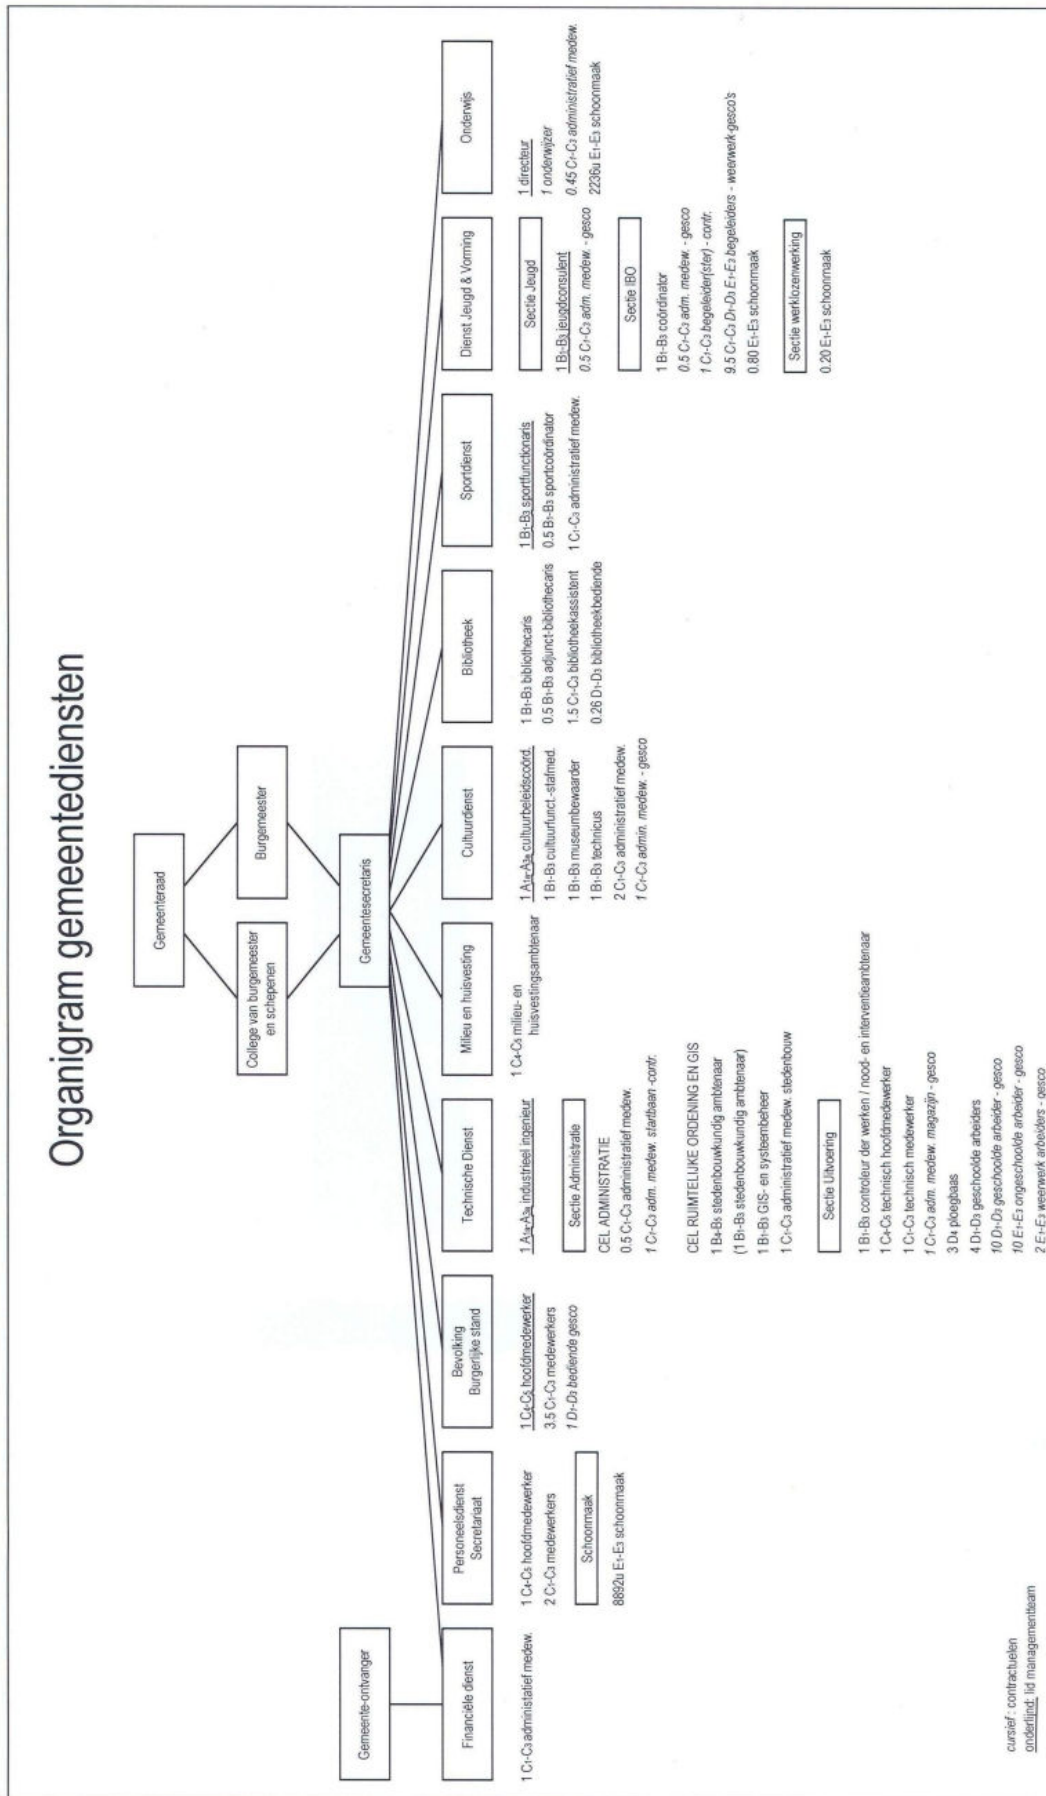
Organigram gemeentediensten

Gemeenteraad

College van burgemeester en schepenen

Burgemeester

Gemeentesecretaris

Gemeente-ontvanger

Financiële dienst

1 C1-C3 administratief medew.

Personeelsdienst Secretariaat

1 C4-C5 hoofdmedewerker
2 C1-C3 medewerkers

Schoonmaak

8892u E1-E3 schoonmaak

Bevolking Burgerlijke stand

1 C4-C5 hoofdmedewerker
3.5 C1-C3 medewerkers
1 D1-D3 bediende gesco

Technische Dienst

1 A1a-A3a industrieel ingenieur

Sectie Administratie

CEL ADMINISTRATIE
0.5 C1-C3 administratief medew.
1 C1-C3 adm. medew. startbaan -contr.

CEL RUIMTELIJKE ORDENING EN GIS
1 B4-B5 stedenbouwkundig ambtenaar
(1 B1-B3 stedenbouwkundig ambtenaar)
1 B1-B3 GIS- en systeembeheer
1 C1-C3 administratief medew. stedenbouw

Sectie Uitvoering

1 B1-B3 controleur der werken / nood- en interventieambtenaar
1 C4-C5 technisch hoofdmedewerker
1 C1-C3 technisch medewerker
1 C1-C3 adm. medew. magazijn - gesco
3 D4 ploegbaas
4 D1-D3 geschoolde arbeiders
10 D1-D3 geschoolde arbeider - gesco
10 E1-E3 ongeschoolde arbeider - gesco
2 E1-E3 weerwerk arbeiders - gesco

Milieu en huisvesting

1 C4-C5 milieu- en huisvestingsambtenaar

Cultuurdienst

1 A1a-A3a cultuurbeleidscoörd.
1 B1-B3 cultuurfunct.-stafmed.
1 B1-B3 museumbewaarder
1 B1-B3 technicus
2 C1-C3 administratief medew.
1 C1-C3 admin. medew. - gesco

Bibliotheek

1 B1-B3 bibliothecaris
0.5 B1-B3 adjunct-bibliothecaris
1.5 C1-C3 bibliotheekassistent
0.26 D1-D3 bibliotheekbediende

Sportdienst

1 B1-B3 sportfunctionaris
0.5 B1-B3 sportcoördinator
1 C1-C3 administratief medew.

Dienst Jeugd & Vorming

Sectie Jeugd

1 B1-B3 jeugdconsulent
0.5 C1-C3 adm. medew. - gesco

Sectie IBO

1 B1-B3 coördinator
0.5 C1-C3 adm. medew. - gesco
1 C1-C3 begeleider(ster) - contr.
9.5 C1-C3 D1-D3 E1-E3 begeleiders - weerwerk gesco's
0.80 E1-E3 schoonmaak

Sectie werklozenwerking

0.20 E1-E3 schoonmaak

Onderwijs

1 directeur
1 onderwijzer
0.45 C1-C3 administratief medew.
2236u E1-E3 schoonmaak

cursief : contractuelen
onderlijnd: lid managementteam